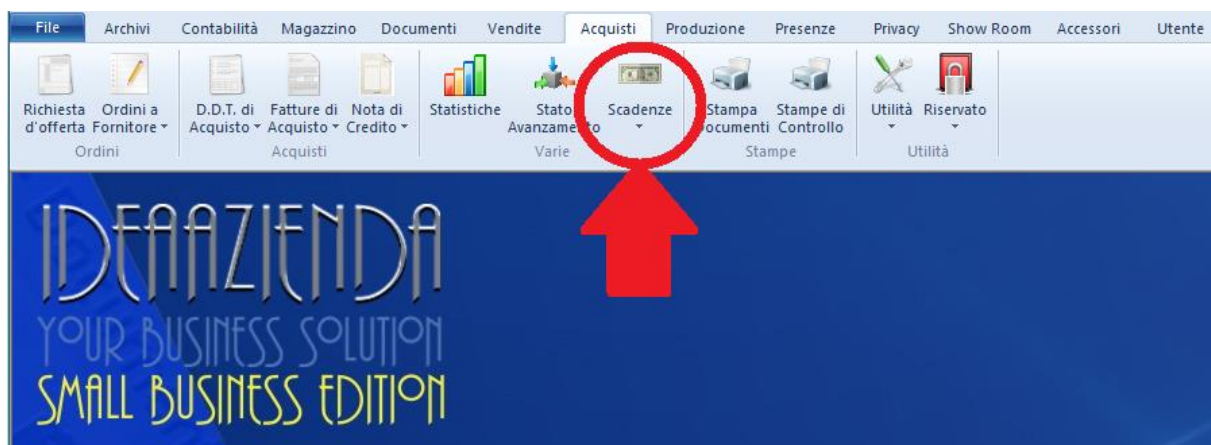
File Archivi Contabilità Magazzino Documenti Vendite Acquisti Produzione Presenze Privacy Show Room Accessori Utente

Richiesta d'offerta Ordini a Fornitore
Ordini

D.D.T. di Acquisto Fatture di Acquisto Nota di Credito
Acquisti

Statistiche Stato Avanzamento Scadenze
Varie

Stampa Documenti Stampe di Controllo
Stampe

Utilità Riservato
Utilità

IDEAAZIENDA
YOUR BUSINESS SOLUTION
SMALL BUSINESS EDITION